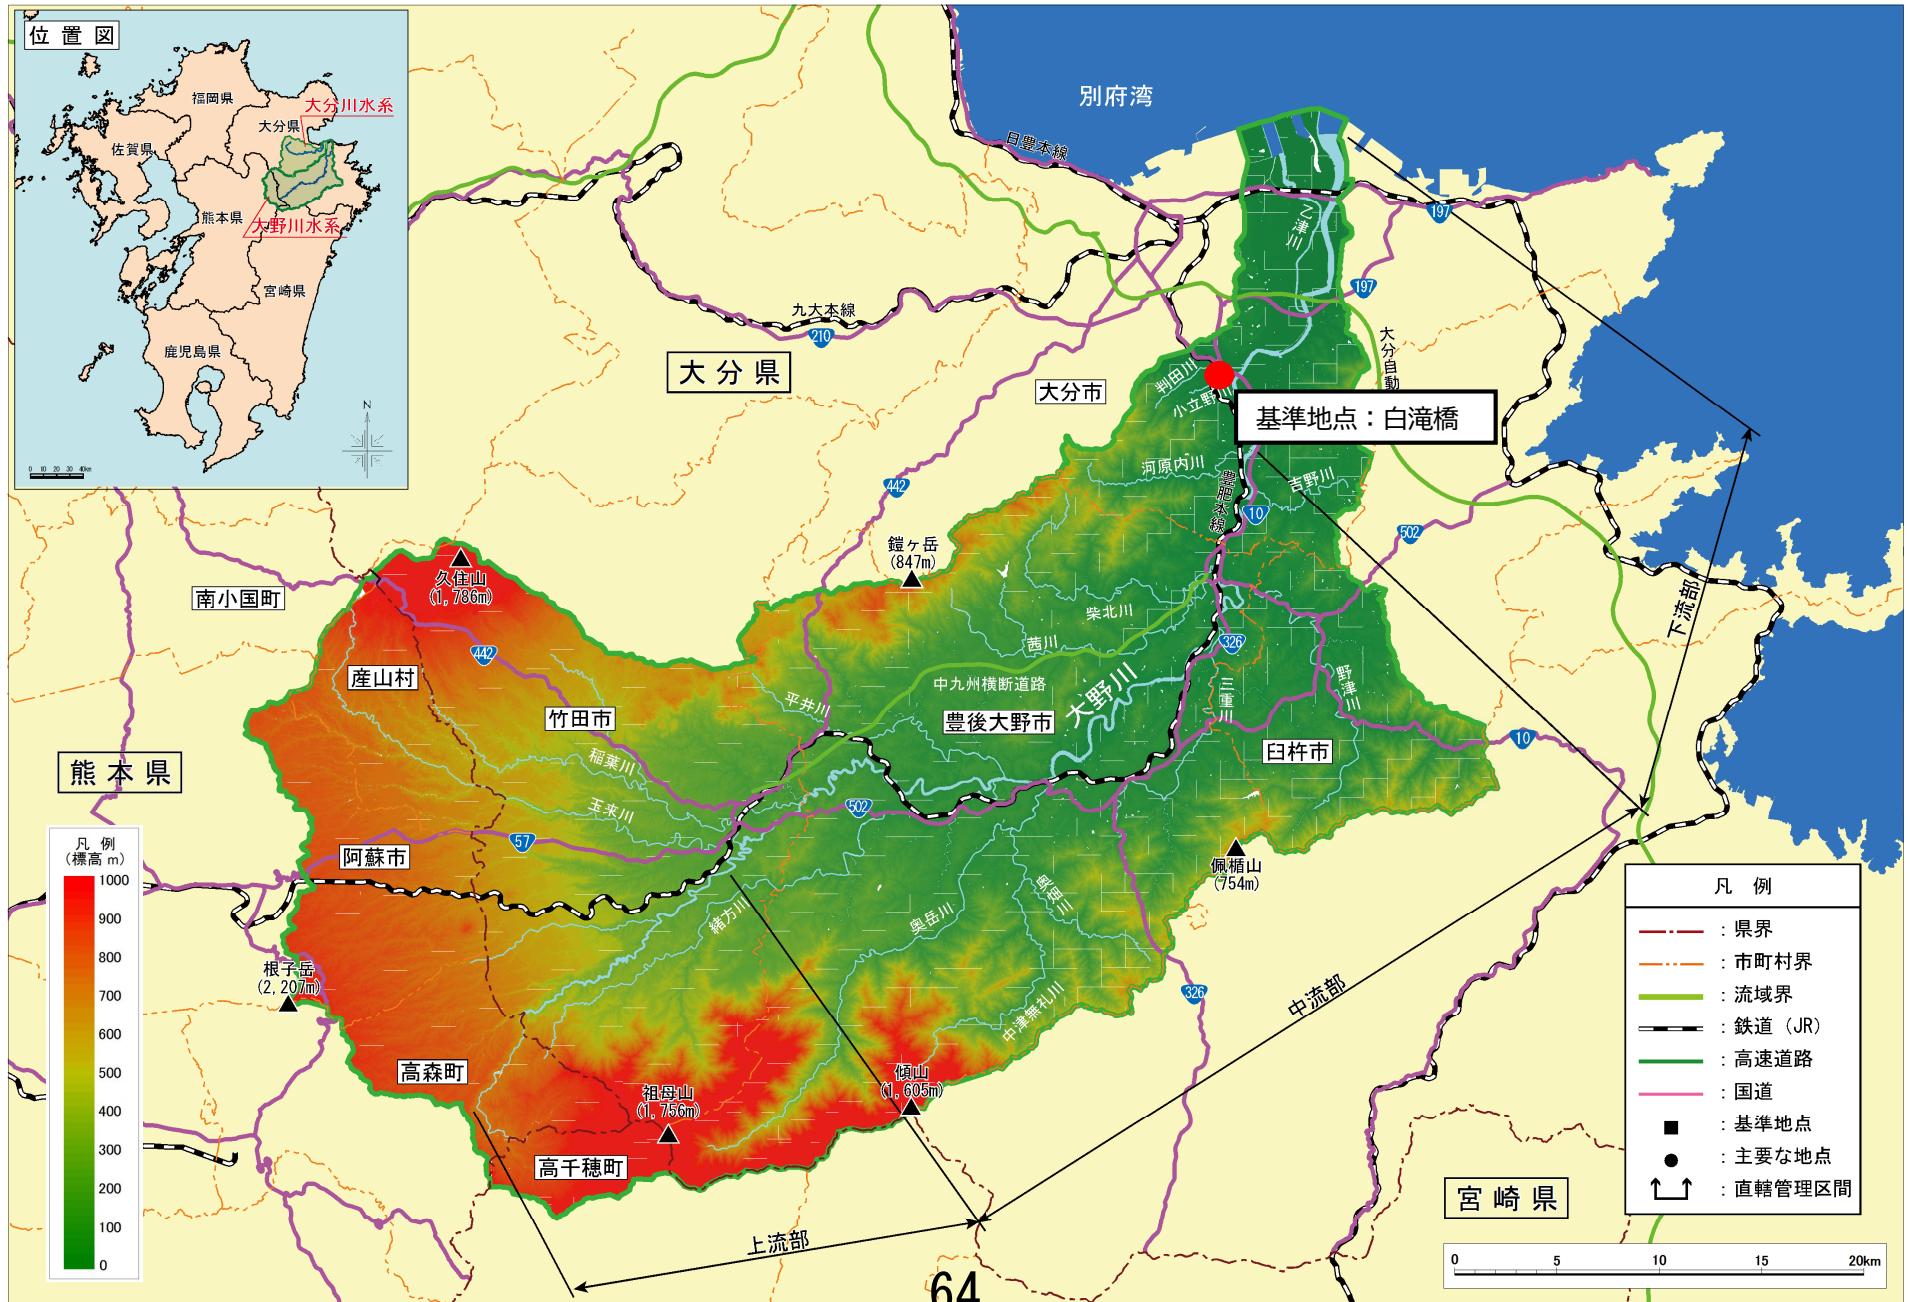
位置図
福岡県
大分川水系
大分県
佐賀県
熊本県
大野川水系
宮崎県
鹿児島県
N

別府湾
日豊本線
乙津川
197
197
九大本線
210
大分県
大分市
判田川
小立野川
基準地点：白滝橋
大分自動
河原内川
豊肥本線
吉野川
10
442
502
鎧ヶ岳
(847m)
久住山
(1,786m)
南小国町
柴北川
茜川
326
442
産山村
竹田市
中九州横断道路
平井川
豊後大野市
大野川
三重川
野津川
臼杵市
10
稲葉川
玉来川
熊本県
502
57
凡例
(標高 m)
1000
900
800
700
600
500
400
300
200
100
0
阿蘇市
佩楯山
(754m)
下流部
緒方川
奥岳川
奥畑川
根子岳
(2,207m)
326
中流部
中津無礼川
高森町
傾山
(1,605m)
祖母山
(1,756m)
高千穂町
上流部
64
宮崎県

凡例
：県界
：市町村界
：流域界
：鉄道（JR）
：高速道路
：国道
：基準地点
：主要な地点
：直轄管理区間

0
5
10
15
20km